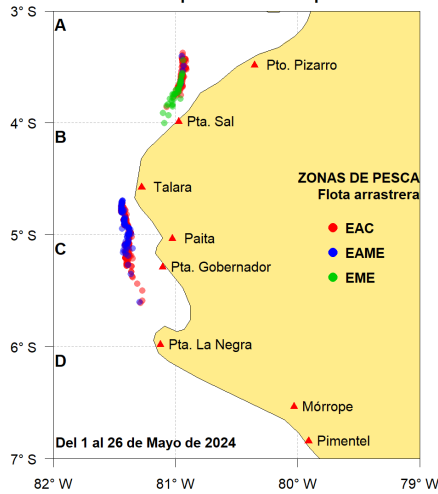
3° S
A
Pto. Pizarro
4° S
B
Pta. Sal
Talara
ZONAS DE PESCA
Flota arrastrera
5° S
C
Paita
EAC
EAME
Pta. Gobernador
EME
6° S
D
Pta. La Negra
Mórrope
Del 1 al 26 de Mayo de 2024
Pimentel
7° S
82° W
81° W
80° W
79° W